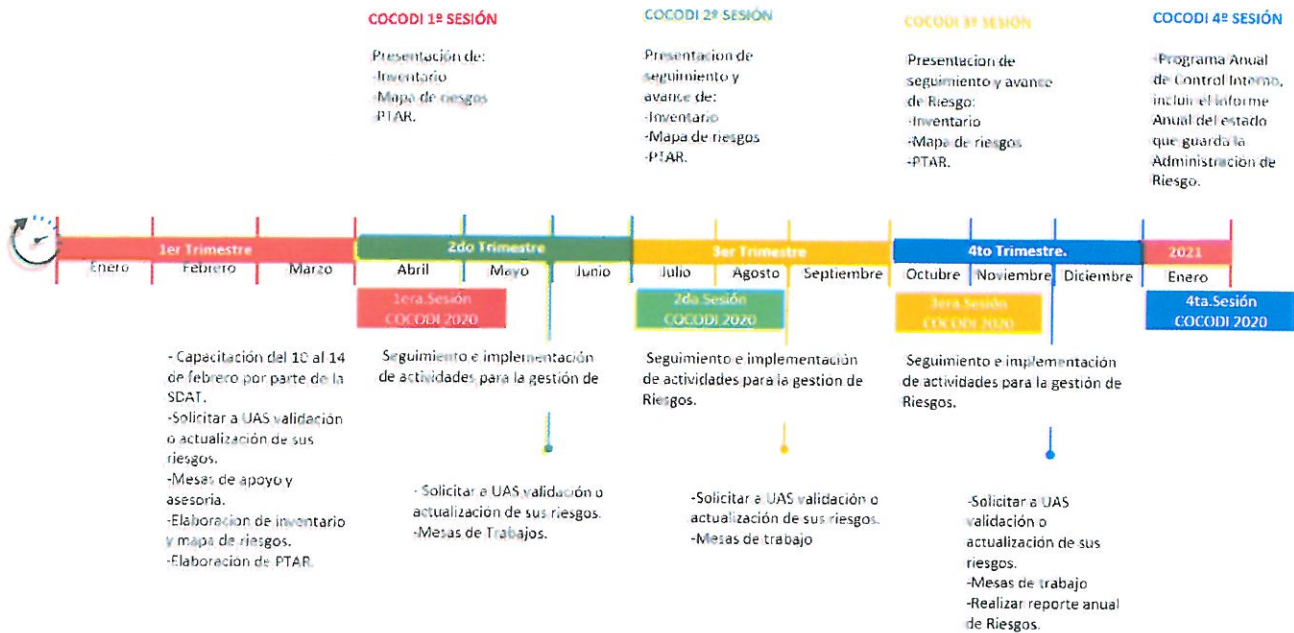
COCODI 1º SESIÓN

Presentación de:
-Inventario
-Mapa de riesgos
-PTAR.

COCODI 2º SESIÓN

Presentacion de seguimiento y avance de:
-Inventario
-Mapa de riesgos
-PTAR.

COCODI 3º SESIÓN

Presentacion de seguimiento y avance de Riesgo:
-Inventario
-Mapa de riesgos
-PTAR.

COCODI 4º SESIÓN

-Programa Anual de Control Interno, incluir el informe Anual del estado que guarda la Administracion de Riesgo.

1er Trimestre
Enero Febrero Marzo

2do Trimestre
Abril Mayo Junio

3er Trimestre
Julio Agosto Septiembre

4to Trimestre.
Octubre Noviembre Diciembre

2021
Enero

1era.Sesión COCODI 2020

2da.Sesión COCODI 2020

3era.Sesión COCODI 2020

4ta.Sesión COCODI 2020

- Capacitación del 10 al 14 de febrero por parte de la SDAT.
-Solicitar a UAS validación o actualización de sus riesgos.
-Mesas de apoyo y asesoria.
-Elaboracion de inventario y mapa de riesgos.
-Elaboración de PTAR.

Seguimiento e implementación de actividades para la gestión de

- Solicitar a UAS validación o actualizacion de sus riesgos.
-Mesas de Trabajos.

Seguimiento e implementación de actividades para la gestion de Riesgos.

-Solicitar a UAS validación o actualización de sus riesgos.
-Mesas de trabajo

Seguimiento e implementación de actividades para la gestión de Riesgos.

-Solicitar a UAS validación o actualización de sus riesgos.
-Mesas de trabajo
-Realizar reporte anual de Riesgos.